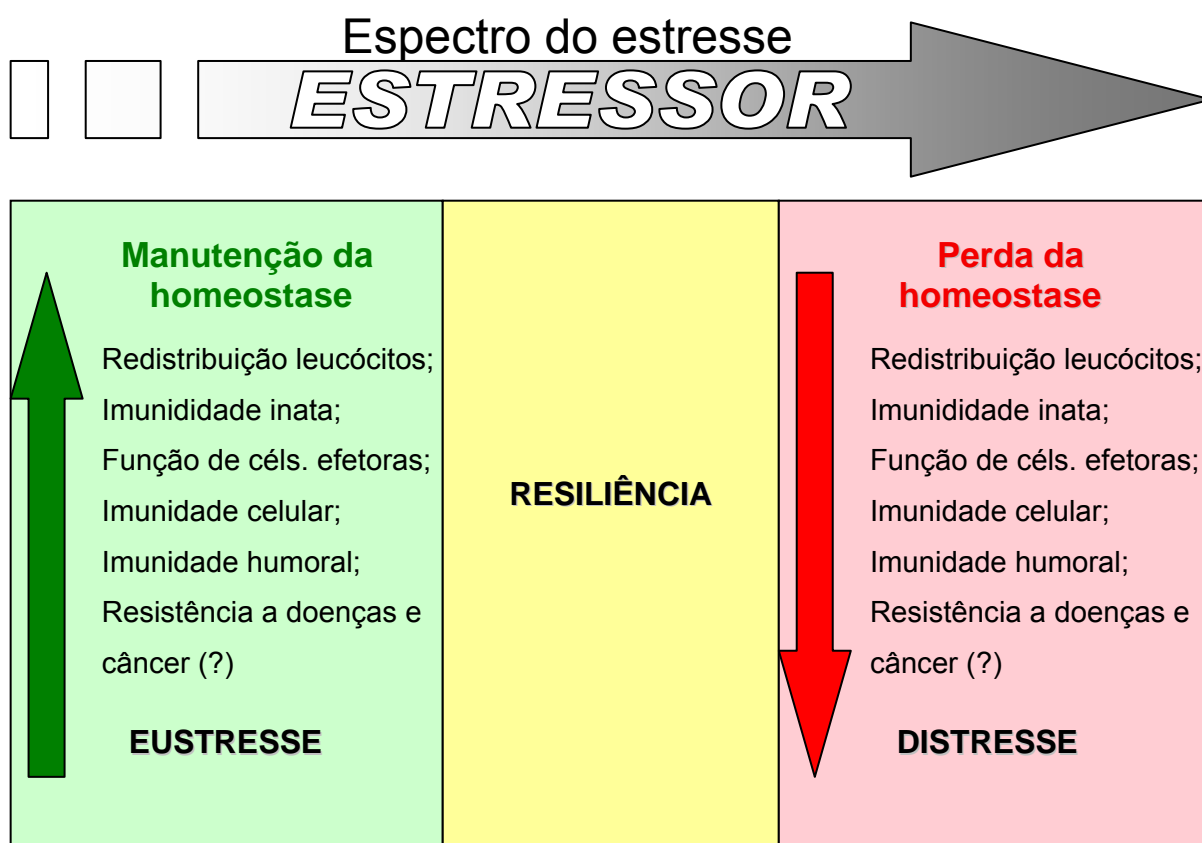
Espectro do estresse

ESTRESSOR

Manutenção da homeostase

Redistribuição leucócitos;
Imunidade inata;
Função de céls. efetoras;
Imunidade celular;
Imunidade humoral;
Resistência a doenças e câncer (?)

EUSTRESSE

RESILIÊNCIA

Perda da homeostase

Redistribuição leucócitos;
Imunididade inata;
Função de céls. efetoras;
Imunidade celular;
Imunidade humoral;
Resistência a doenças e câncer (?)

DISTRESSE